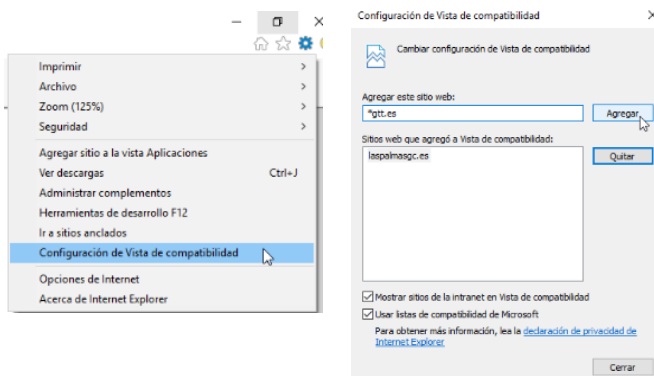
Imprimir
Archivo
Zoom (125%)
Seguridad
Agregar sitio a la vista Aplicaciones
Ver descargas Ctrl+J
Administrar complementos
Herramientas de desarrollo F12
Ir a sitios anclados
Configuración de Vista de compatibilidad
Opciones de Internet
Acerca de Internet Explorer

Configuración de Vista de compatibilidad
Cambiar configuración de Vista de compatibilidad
Agregar este sitio web:
*gtt.es
Agregar
Sitios web que agregó a Vista de compatibilidad:
laspalmasgc.es
Quitar
Mostrar sitios de la intranet en Vista de compatibilidad
Usar listas de compatibilidad de Microsoft
Para obtener más información, lea la declaración de privacidad de Internet Explorer
Cerrar